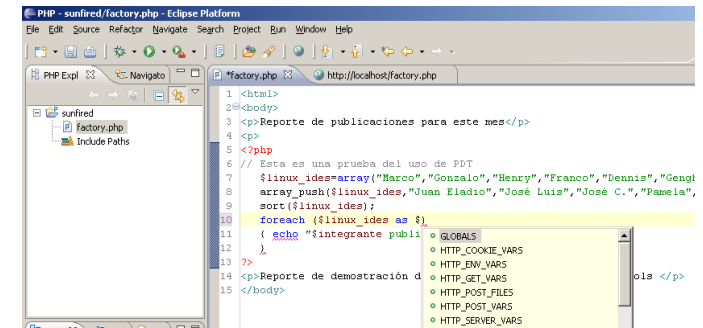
PHP - sunfired/factory.php - Eclipse Platform

File Edit Source Refactor Navigate Search Project Run Window Help

PHP Expl ☒ Navigato

sunfired
factory.php
Include Paths

*factory.php ☒ http://localhost/factory.php

1 <html>
2 <body>
3 <p>Reporte de publicaciones para este mes</p>
4 <p>
5 <?php
6 // Esta es una prueba del uso de PDT
7 $linux_ides=array("Marco","Gonzalo","Henry","Franco","Dennis","Gengh
8 array_push($linux_ides,"Juan Eladio","José Luis","José C.","Pamela",
9 sort($linux_ides);
10 foreach ($linux_ides as $)
11 { echo "$integrante publi
12 }
13 ?>
14 <p>Reporte de demostración d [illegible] ols </p>
15 </body>

GLOBALS
HTTP_COOKIE_VARS
HTTP_ENV_VARS
HTTP_GET_VARS
HTTP_POST_FILES
HTTP_POST_VARS
HTTP_SERVER_VARS